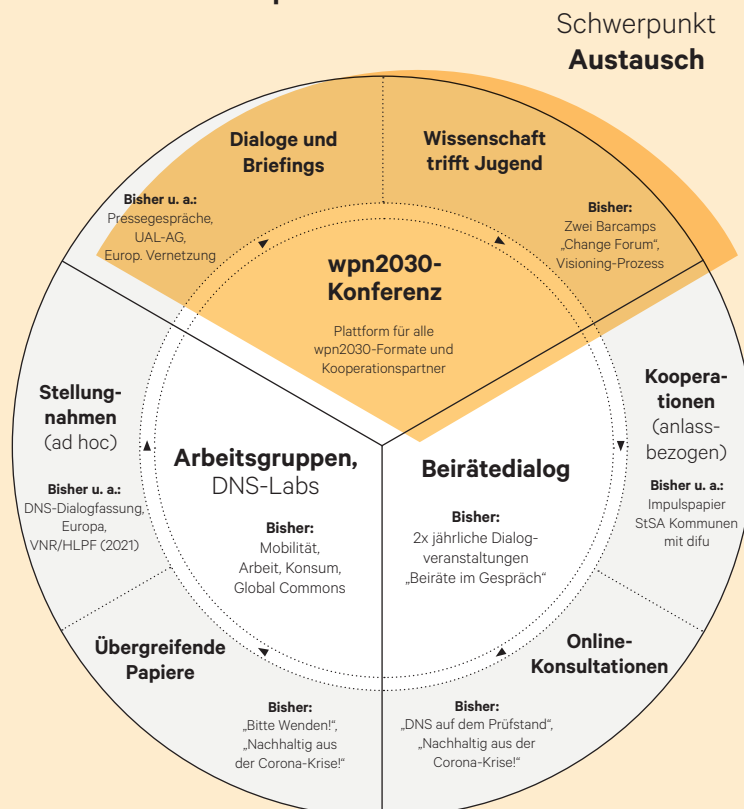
Schwerpunkt
**Austausch**

Dialoge und Briefings

Bisher u. a.:
Pressegespräche,
UAL-AG,
Europ. Vernetzung

Wissenschaft trifft Jugend

Bisher:
Zwei Barcamps
„Change Forum",
Visioning-Prozess

wpn2030-Konferenz

Plattform für alle wpn2030-Formate und Kooperationspartner

Stellungnahmen
(ad hoc)

Bisher u. a.:
DNS-Dialogfassung,
Europa,
VNR/HLPF (2021)

Arbeitsgruppen,
DNS-Labs

Bisher:
Mobilität,
Arbeit, Konsum,
Global Commons

Beirätedialog

Bisher:
2x jährliche Dialogveranstaltungen
„Beiräte im Gespräch"

Kooperationen
(anlassbezogen)

Bisher u. a.:
Impulspapier
StSA Kommunen
mit difu

Übergreifende Papiere

Bisher:
„Bitte Wenden!",
„Nachhaltig aus der Corona-Krise!"

Online-Konsultationen

Bisher:
„DNS auf dem Prüfstand",
„Nachhaltig aus der Corona-Krise!"